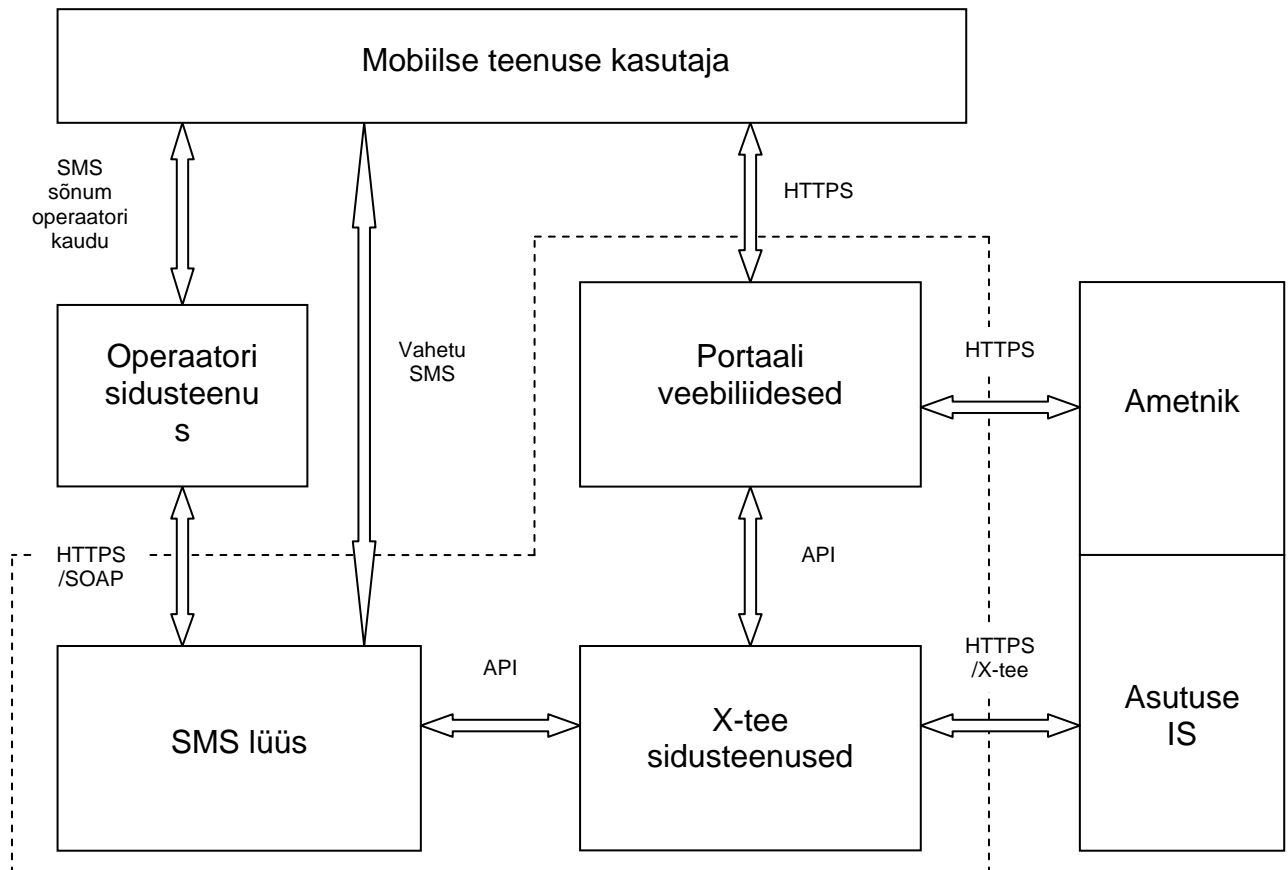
Mobiilse teenuse kasutaja

SMS sõnum operaatori kaudu

Vahetu SMS

HTTPS

Operaatori sidusteenu s

Portaali veebiliidesed

HTTPS

Ametnik

HTTPS /SOAP

API

HTTPS /X-tee

API

SMS lüüs

X-tee sidusteenused

Asutuse IS